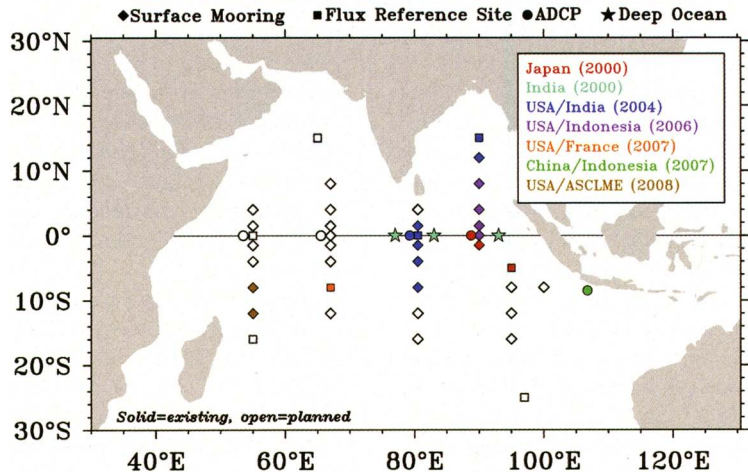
◆Surface Mooring ■Flux Reference Site ●ADCP ★Deep Ocean

Japan (2000)
India (2000)
USA/India (2004)
USA/Indonesia (2006)
USA/France (2007)
China/Indonesia (2007)
USA/ASCLME (2008)

30°N
20°N
10°N
0°
10°S
20°S
30°S

40°E 60°E 80°E 100°E 120°E

Solid=existing, open=planned